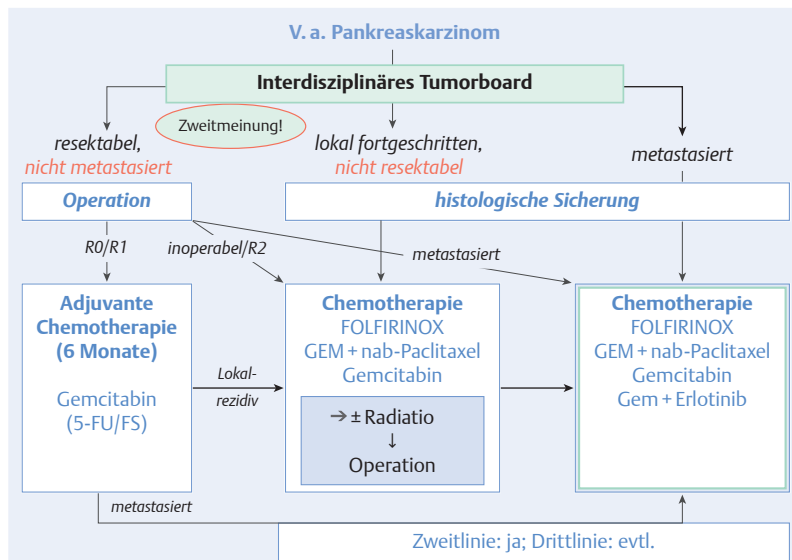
V. a. Pankreaskarzinom

Interdisziplinäres Tumorboard

Zweitmeinung!

resektabel, nicht metastasiert

lokal fortgeschritten, nicht resektabel

metastasiert

Operation

histologische Sicherung

R0/R1

inoperabel/R2

metastasiert

Adjuvante Chemotherapie (6 Monate)

Gemcitabin (5-FU/FS)

Lokalrezidiv

Chemotherapie
FOLFIRINOX
GEM + nab-Paclitaxel
Gemcitabin

→ ± Radiatio
↓
Operation

Chemotherapie
FOLFIRINOX
GEM + nab-Paclitaxel
Gemcitabin
Gem + Erlotinib

metastasiert

Zweitlinie: ja; Drittlinie: evtl.